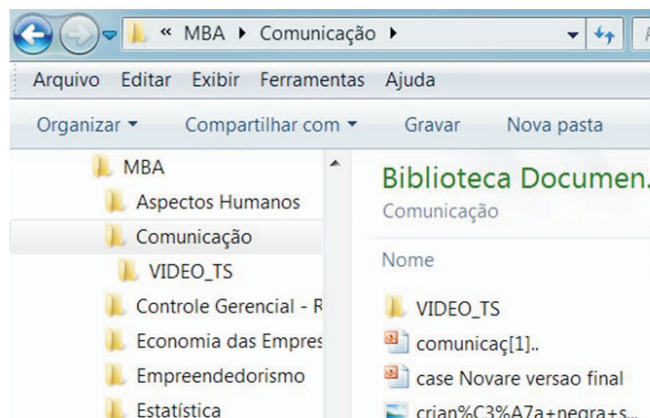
« MBA ▸ Comunicação ▸

Arquivo Editar Exibir Ferramentas Ajuda

Organizar ▾ Compartilhar com ▾ Gravar Nova pasta

MBA
Aspectos Humanos
Comunicação
VIDEO_TS
Controle Gerencial - R
Economia das Empres
Empreendedorismo
Estatística

Biblioteca Documen.
Comunicação

Nome

VIDEO_TS
comunicaç[1]..
case Novare versao final
crian%C3%A7a+negra+s..